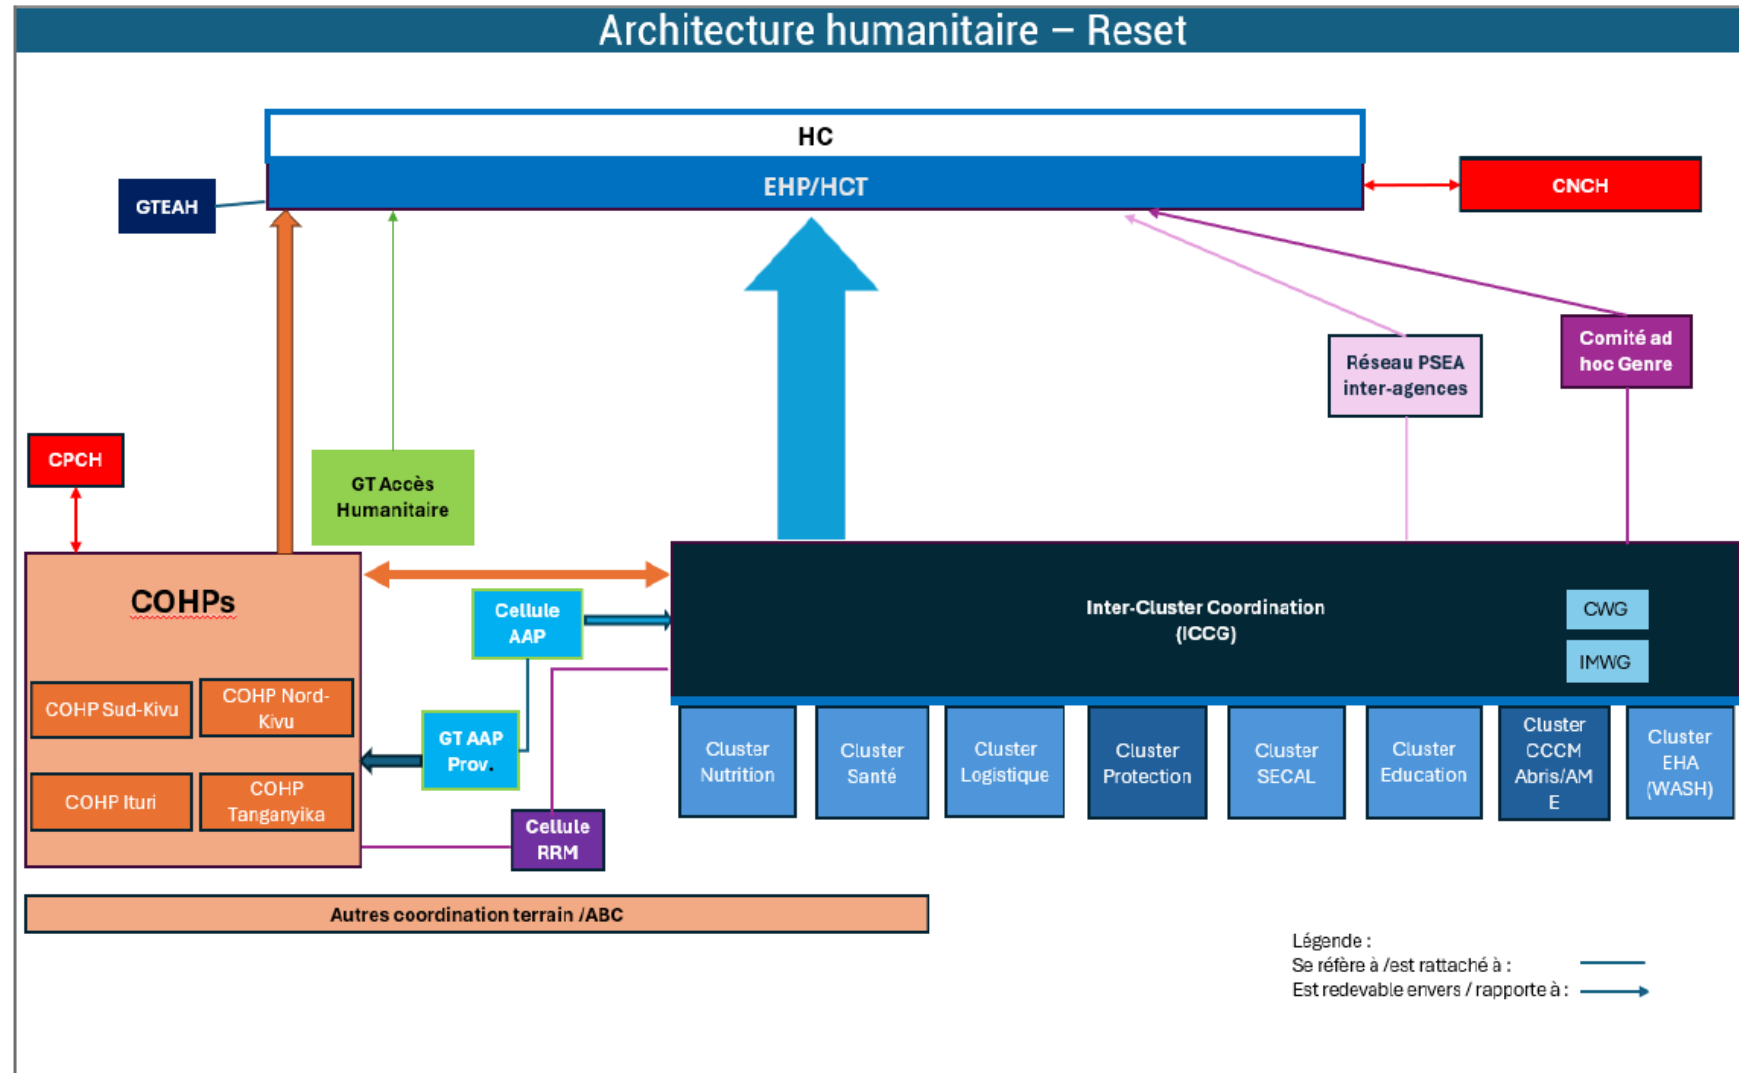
Architecture humanitaire – Reset

HC

EHP/HCT

GTEAH

CNCH

Réseau PSEA inter-agences

Comité ad hoc Genre

CPCH

GT Accès Humanitaire

COHPs

COHP Sud-Kivu

COHP Nord-Kivu

COHP Ituri

COHP Tanganyika

Cellule AAP

GT AAP Prov.

Cellule RRM

Inter-Cluster Coordination (ICCG)

CWG

IMWG

Cluster Nutrition

Cluster Santé

Cluster Logistique

Cluster Protection

Cluster SECAL

Cluster Education

Cluster CCCM Abris/AME

Cluster EHA (WASH)

Autres coordination terrain /ABC

Légende :
Se réfère à /est rattaché à :
Est redevable envers / rapporte à :